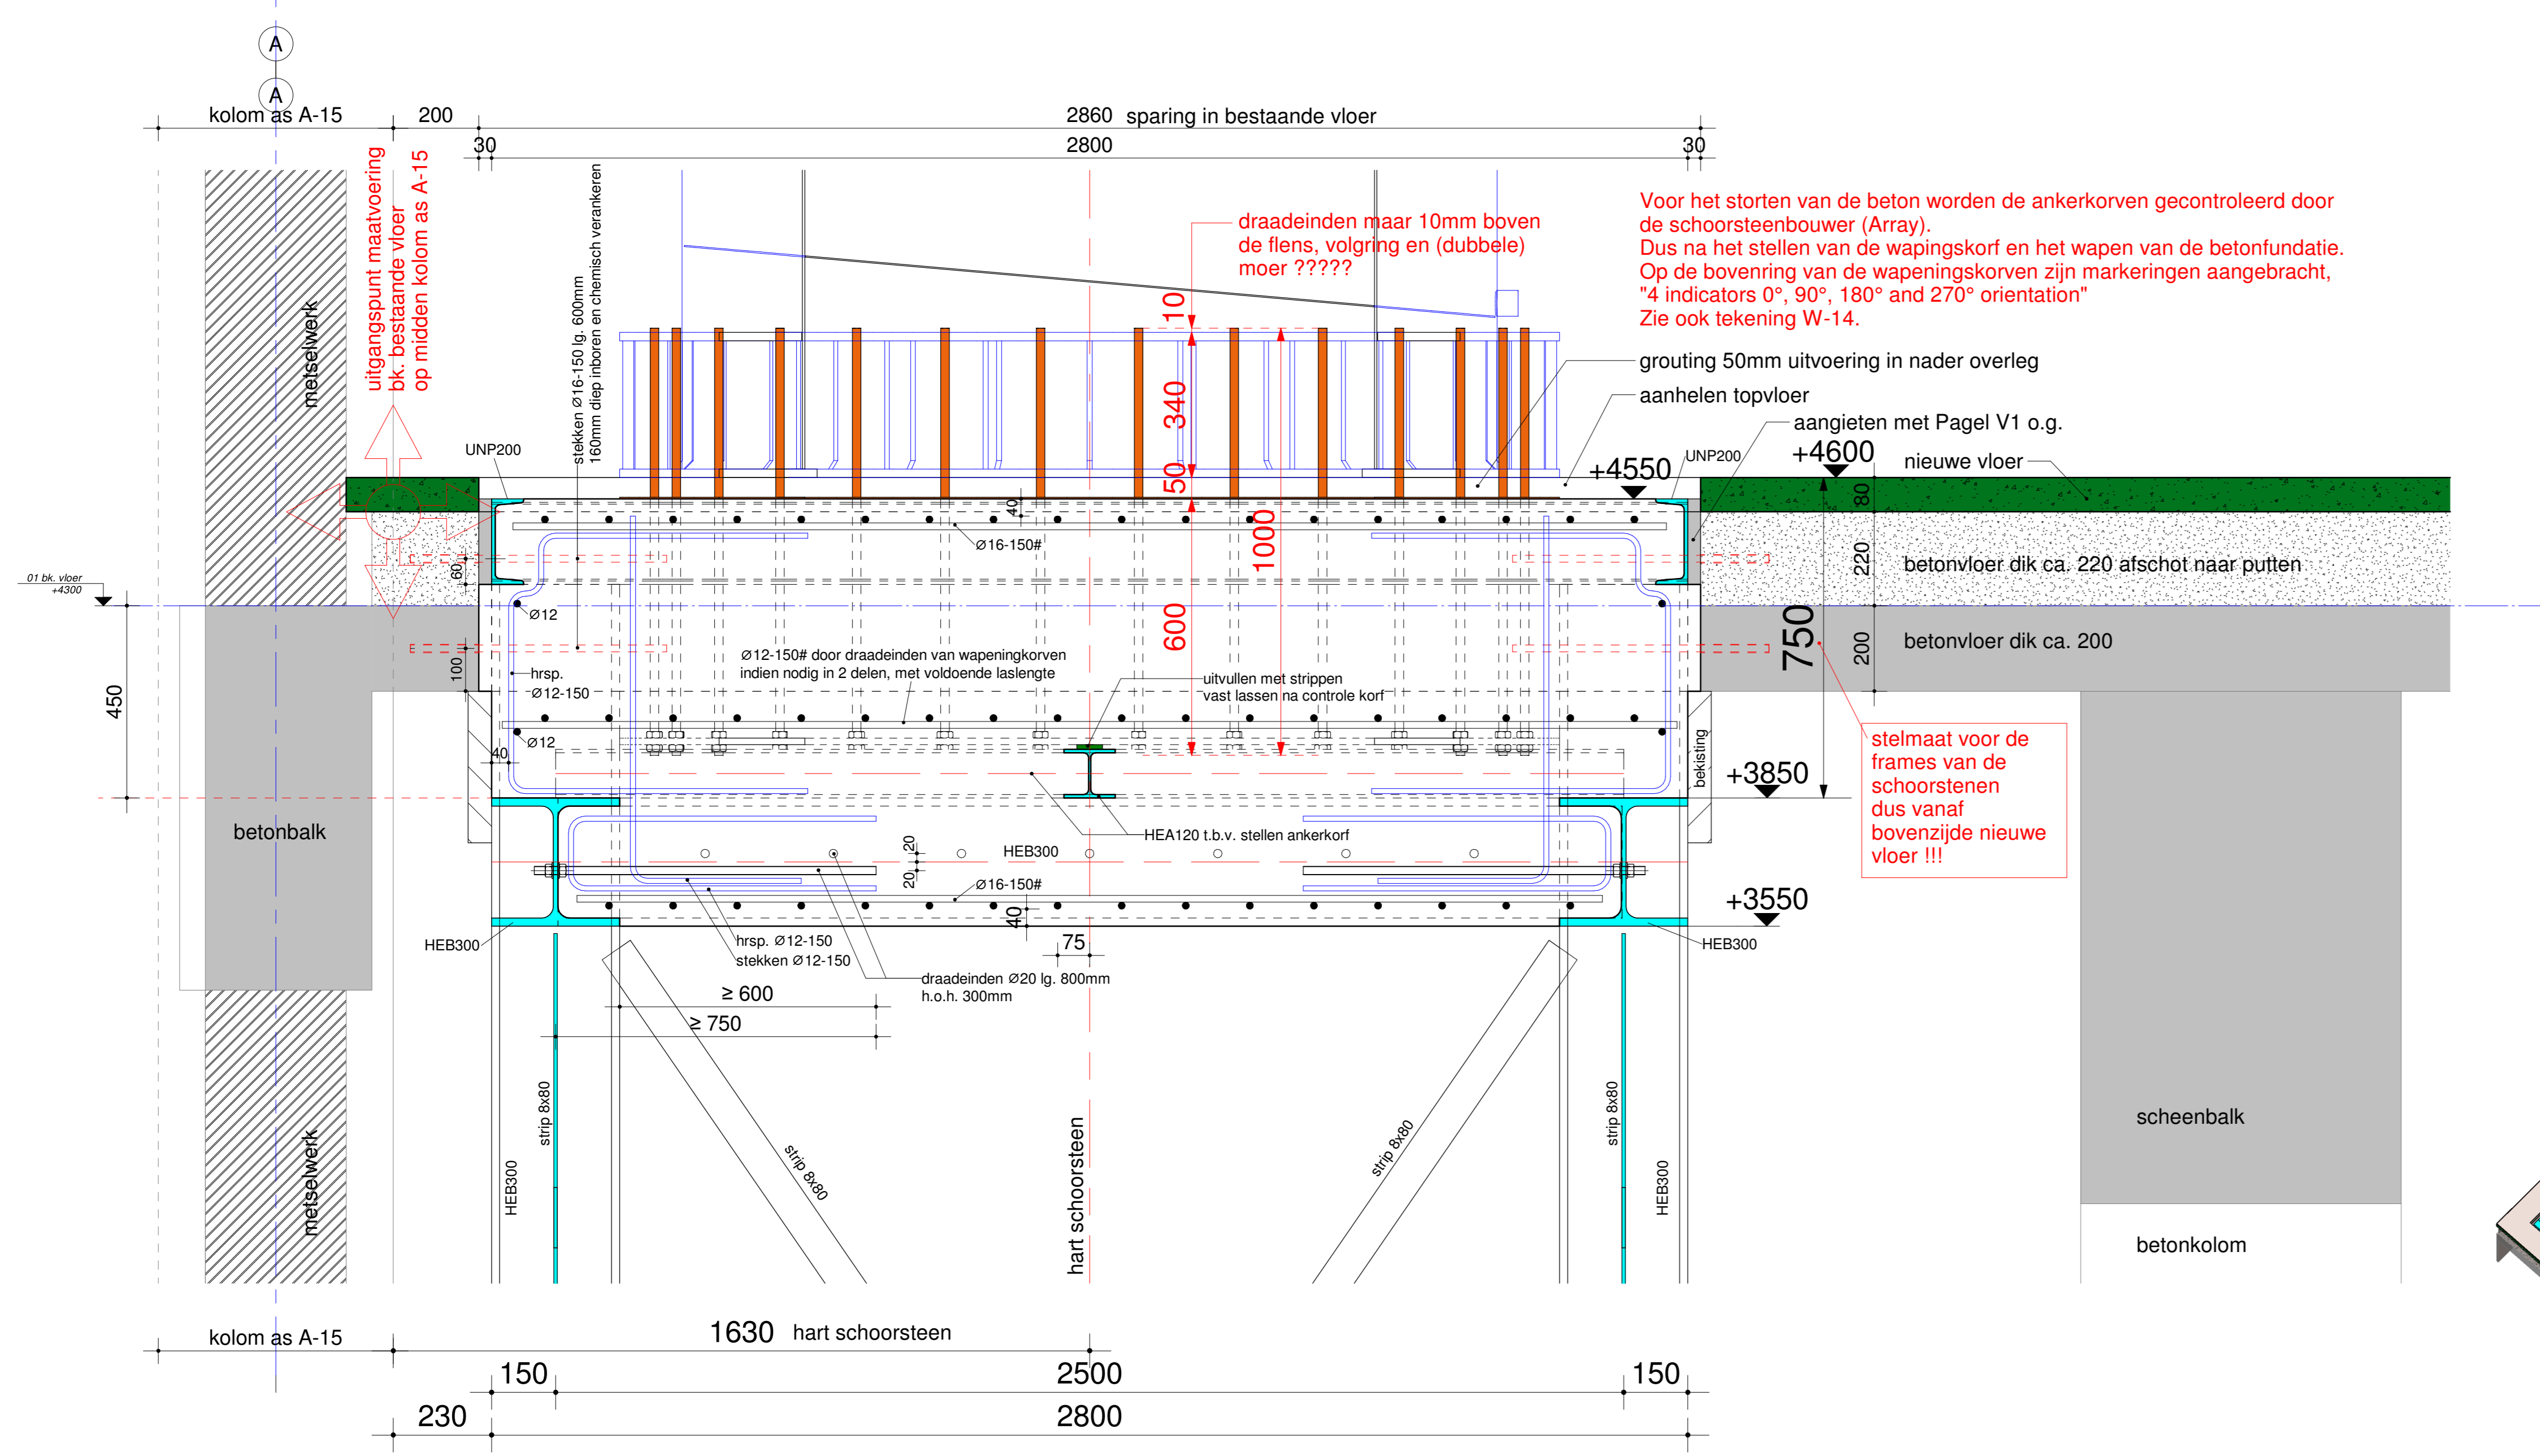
A
A
kolom as A-15
200
2860 sparing in bestaande vloer
30
2800
30

uitgangspunt maatvoering bk. bestaande vloer op midden kolom as A-15

stekken Ø16-150 lg. 600mm 160mm diep inboren en chemisch verankeren

metselwerk

draadeinden maar 10mm boven de flens, volgring en (dubbele) moer ?????

Voor het storten van de beton worden de ankerkorven gecontroleerd door de schoorsteenbouwer (Array).
Dus na het stellen van de wapingskorf en het wapen van de betonfundatie.
Op de bovenring van de wapeningskorven zijn markeringen aangebracht, "4 indicators 0°, 90°, 180° and 270° orientation"
Zie ook tekening W-14.

grouting 50mm uitvoering in nader overleg
aanhelen topvloer
aangieten met Pagel V1 o.g.
+4550
+4600
UNP200
UNP200
nieuwe vloer
10
340
50
1000
40
80
Ø16-150#
220
betonvloer dik ca. 220 afschot naar putten
01 bk. vloer +4300
60
Ø12
600
750
200
betonvloer dik ca. 200
450
100
Ø12-150# door draadeinden van wapeningkorven indien nodig in 2 delen, met voldoende laslengte
hrsp. Ø12-150
uitvullen met strippen vast lassen na controle korf
Ø12
40
bekisting
+3850
stelmaat voor de frames van de schoorstenen dus vanaf bovenzijde nieuwe vloer !!!
betonbalk
HEA120 t.b.v. stellen ankerkorf
20
HEB300
20
Ø16-150#
+3550
40
HEB300
75
HEB300
hrsp. Ø12-150
stekken Ø12-150
draadeinden Ø20 lg. 800mm h.o.h. 300mm
≥ 600
≥ 750
strip 8x80
strip 8x80
strip 8x80
strip 8x80
HEB300
HEB300
hart schoorsteen
scheenbalk
betonkolom
metselwerk
kolom as A-15
1630 hart schoorsteen
150
2500
150
230
2800